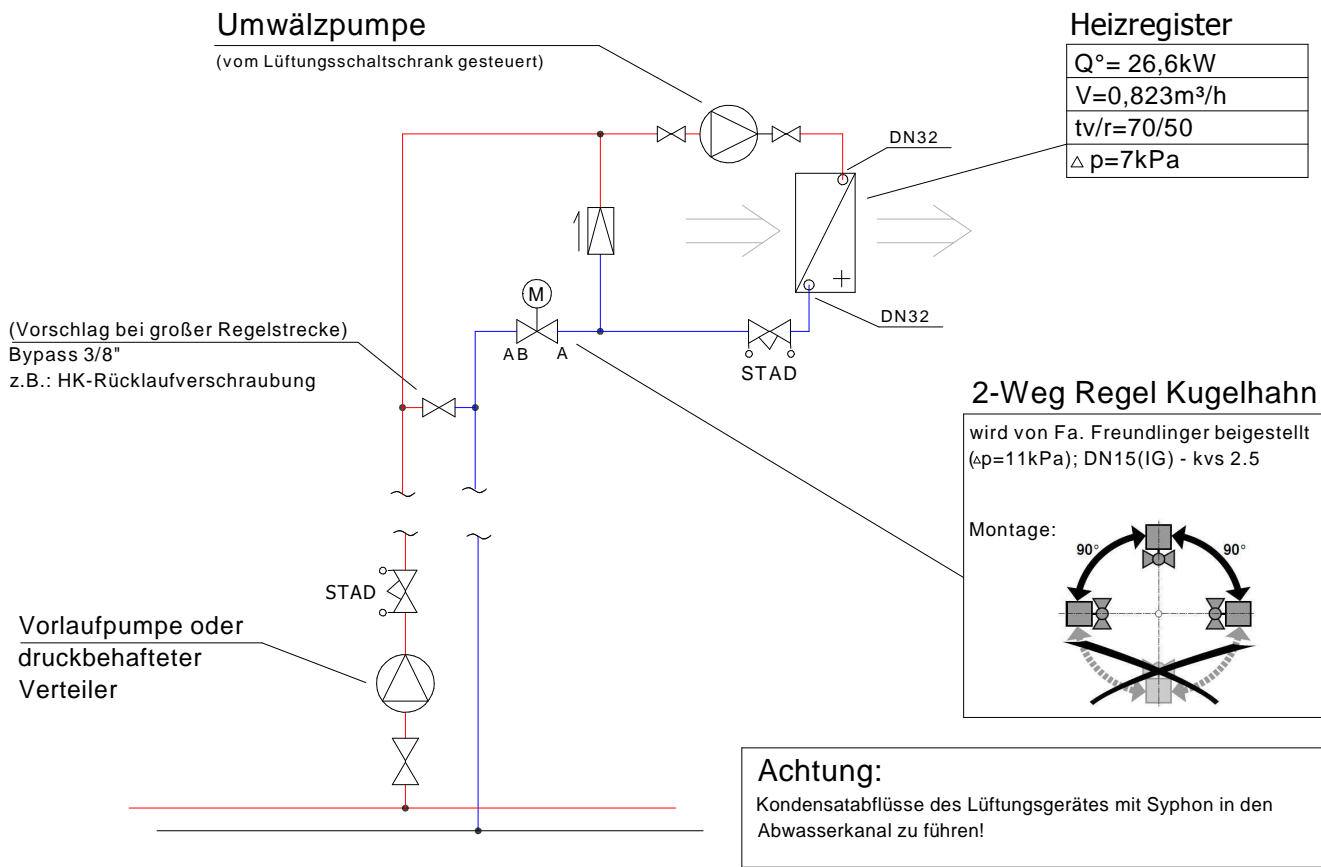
Umwälzpumpe
(vom Lüftungsschaltschrank gesteuert)

Heizregister

| Q°= 26,6kW |
|---|
| V=0,823m³/h |
| tv/r=70/50 |
| △ p=7kPa |

DN32

M

AB A

DN32

STAD

(Vorschlag bei großer Regelstrecke)
Bypass 3/8"
z.B.: HK-Rücklaufverschraubung

2-Weg Regel Kugelhahn
wird von Fa. Freundlinger beigestellt
(△p=11kPa); DN15(IG) - kvs 2.5

Montage:
90°
90°

STAD

Vorlaufpumpe oder druckbehafteter Verteiler

Achtung:
Kondensatabflüsse des Lüftungsgerätes mit Syphon in den Abwasserkanal zu führen!